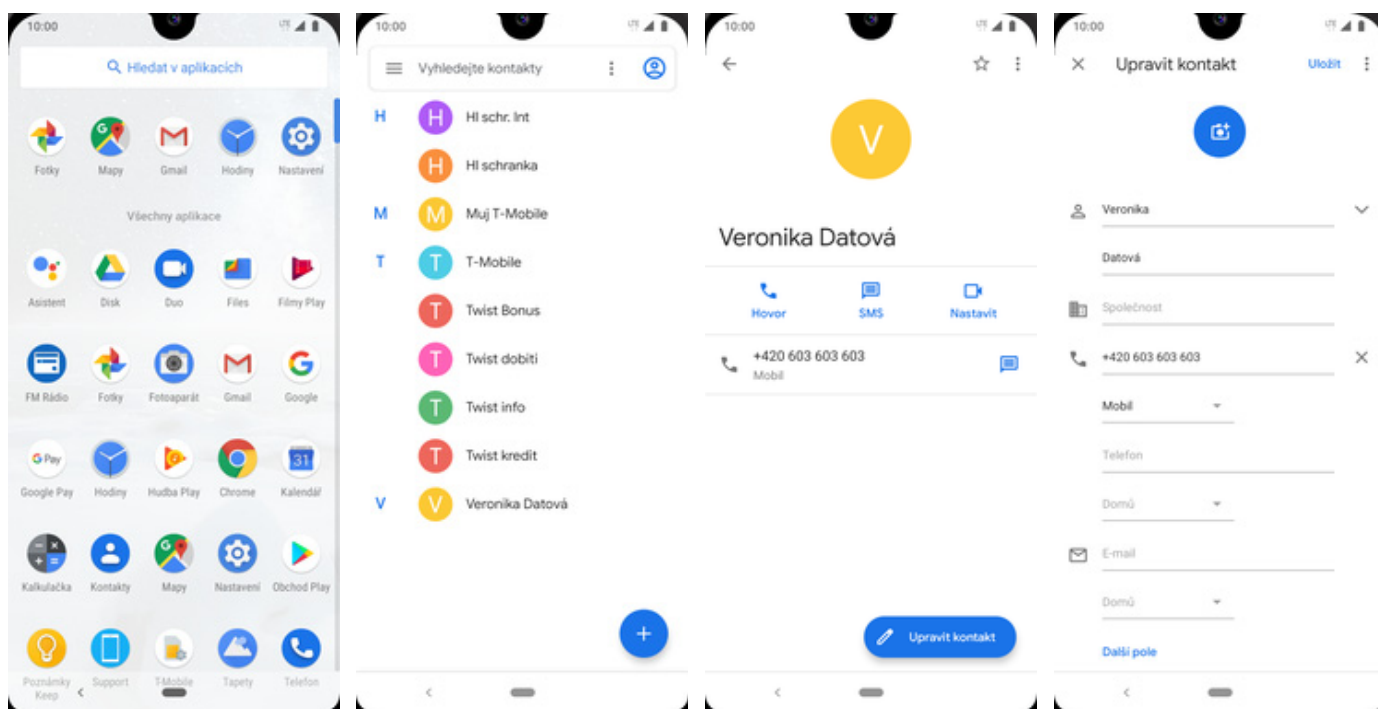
10:00

Hledat v aplikacích

Fotky Mapy Gmail Hodiny Nastavení

Všechny aplikace

Asistent Disk Duo Files Filmy Play

FM Rádio Fotky Fotoaparát Gmail Google

G Pay Google Pay Hodiny Hudba Play Chrome 31 Kalendář

Kalkulačka Kontakty Mapy Nastavení Obchod Play

Poznámky Keep Support T-Mobile Tapety Telefon

10:00

Vyhledejte kontakty

H
H Hl schr. Int
H Hl schranka
M
M Muj T-Mobile
T
T T-Mobile
T Twist Bonus
T Twist dobiti
T Twist info
T Twist kredit
V
V Veronika Datová

+

10:00

V

Veronika Datová

Hovor SMS Nastavit

+420 603 603 603
Mobil

Upravit kontakt

10:00

Upravit kontakt Uložit

Veronika
Datová
Společnost
+420 603 603 603
Mobil
Telefon
Domů
E-mail
Domů
Další pole